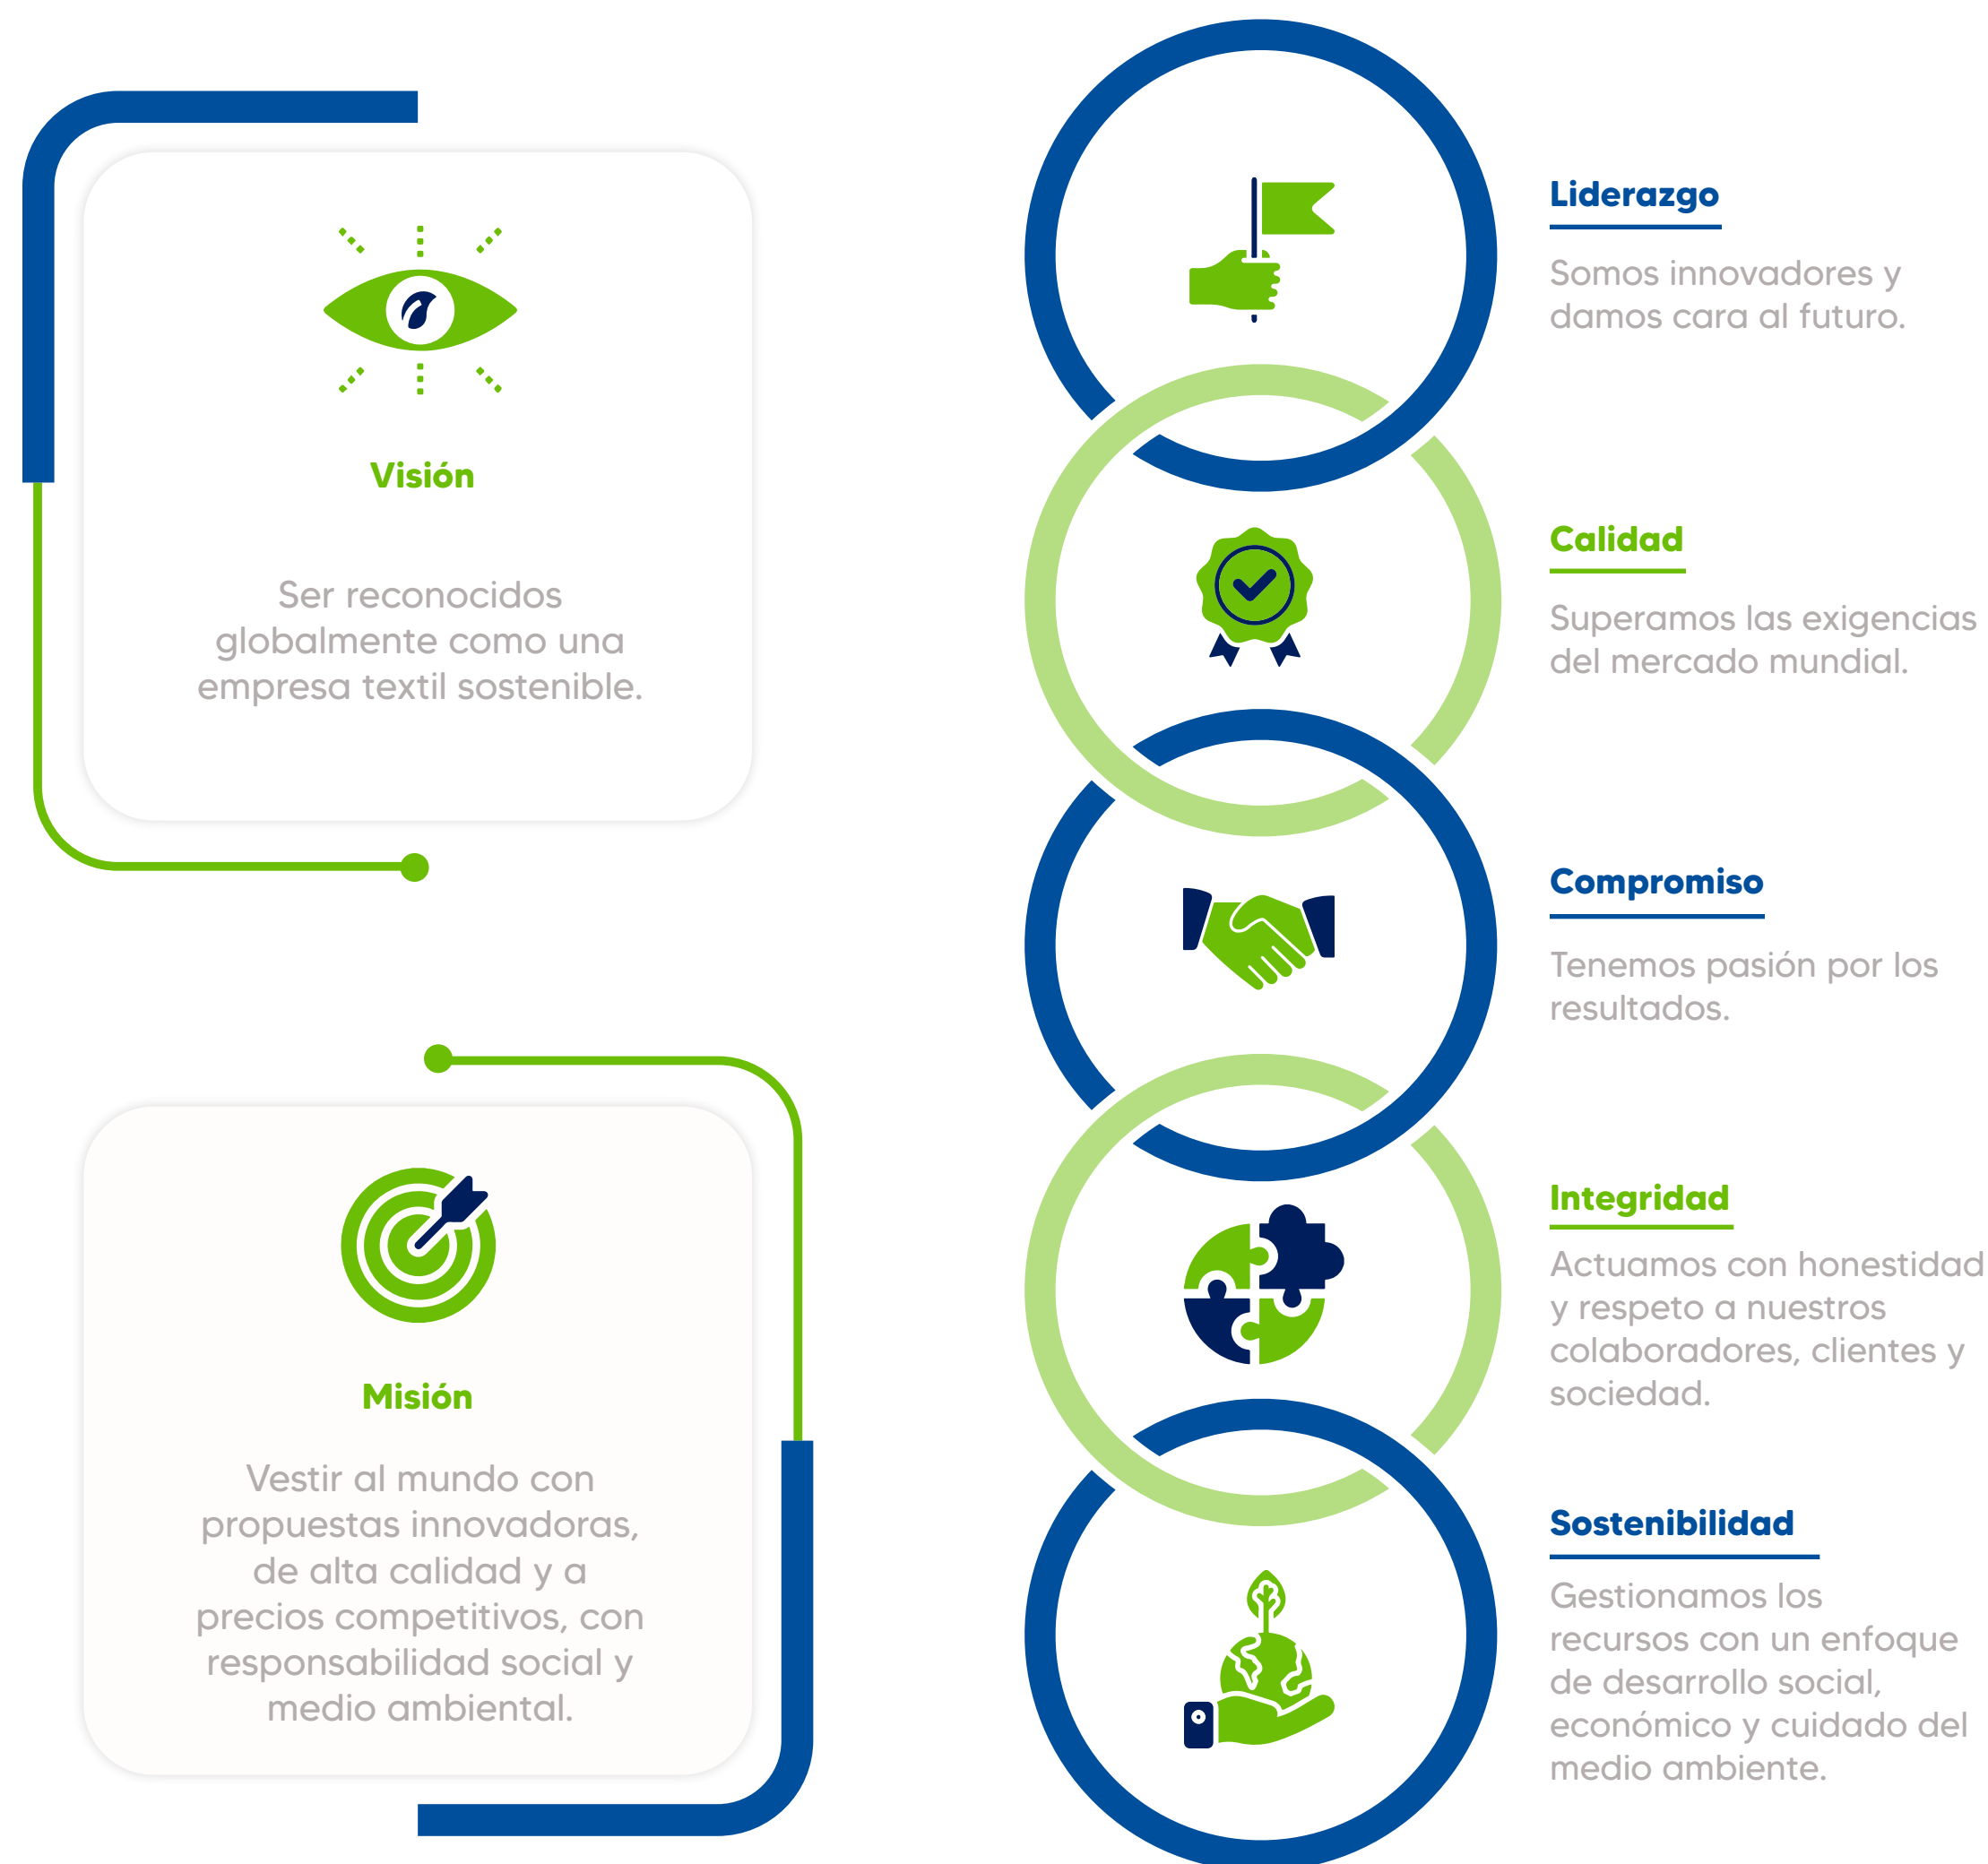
Visión

Ser reconocidos globalmente como una empresa textil sostenible.

Misión

Vestir al mundo con propuestas innovadoras, de alta calidad y a precios competitivos, con responsabilidad social y medio ambiental.

Liderazgo

Somos innovadores y damos cara al futuro.

Calidad

Superamos las exigencias del mercado mundial.

Compromiso

Tenemos pasión por los resultados.

Integridad

Actuamos con honestidad y respeto a nuestros colaboradores, clientes y sociedad.

Sostenibilidad

Gestionamos los recursos con un enfoque de desarrollo social, económico y cuidado del medio ambiente.